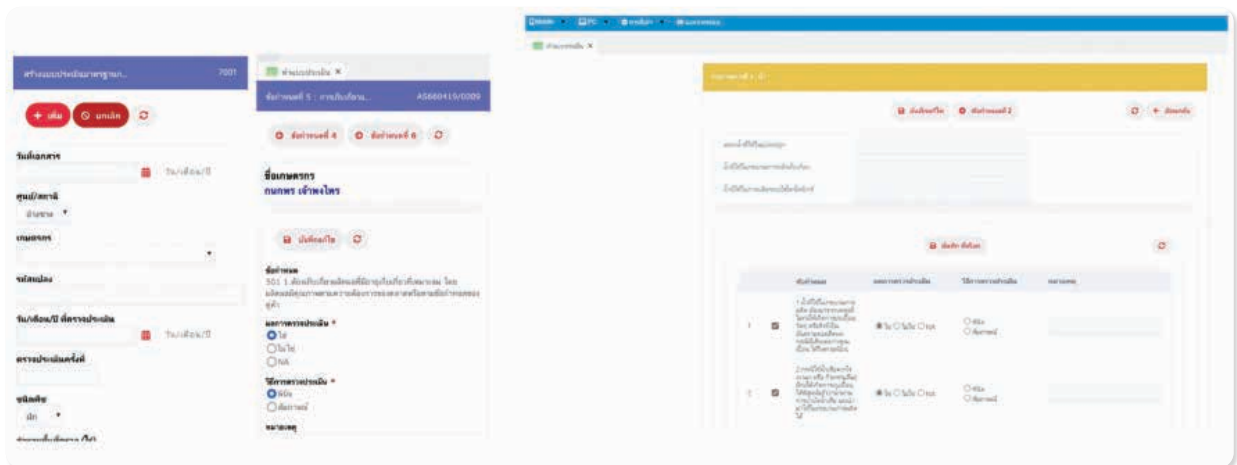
สร้างแบบประเมินมาตรฐาน... 7001

+ เพิ่ม ⊘ ยกเลิก

วันที่เอกสาร
วัน/เดือน/ปี

ศูนย์/สถานี
อ่างขาง

เกษตรกร

รหัสแปลง

วัน/เดือน/ปี ที่ตรวจประเมิน
วัน/เดือน/ปี

ตรวจประเมินครั้งที่

ชนิดพืช
ผัก

จำนวนพื้นที่ตรวจ (ไร่)

ตำแหน่งประเมิน ×

ข้อกำหนดที่ 5 : การเก็บเกี่ยวและ... AS6600419/0009

ข้อกำหนดที่ 4 ข้อกำหนดที่ 6

ชื่อเกษตรกร
กนกพร เจ้าพงไพร

บันทึกแก้ไข

ข้อกำหนด
501 1.ต้องเก็บเกี่ยวผลิตผลที่มีอายุเก็บเกี่ยวที่เหมาะสม โดยผลิตผลมีคุณภาพตามความต้องการของตลาดหรือตามข้อกำหนดของคู่ค้า

ผลการตรวจประเมิน *
ใช่
ไม่ใช่
NA

วิธีการตรวจประเมิน *
พินิจ
สัมภาษณ์

หมายเหตุ

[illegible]

ตำแหน่งประเมิน ×

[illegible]

บันทึกแก้ไข ข้อกำหนดที่ 2

บันทึก ทั้งหมด

| | | ข้อกำหนด | ผลการตรวจประเมิน | วิธีการตรวจประเมิน | หมายเหตุ |
|---|---|---|---|---|---|
| 1 | | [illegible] | ใช่ ไม่ใช่ NA | พินิจ สัมภาษณ์ | |
| 2 | | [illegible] | ใช่ ไม่ใช่ NA | พินิจ สัมภาษณ์ | |